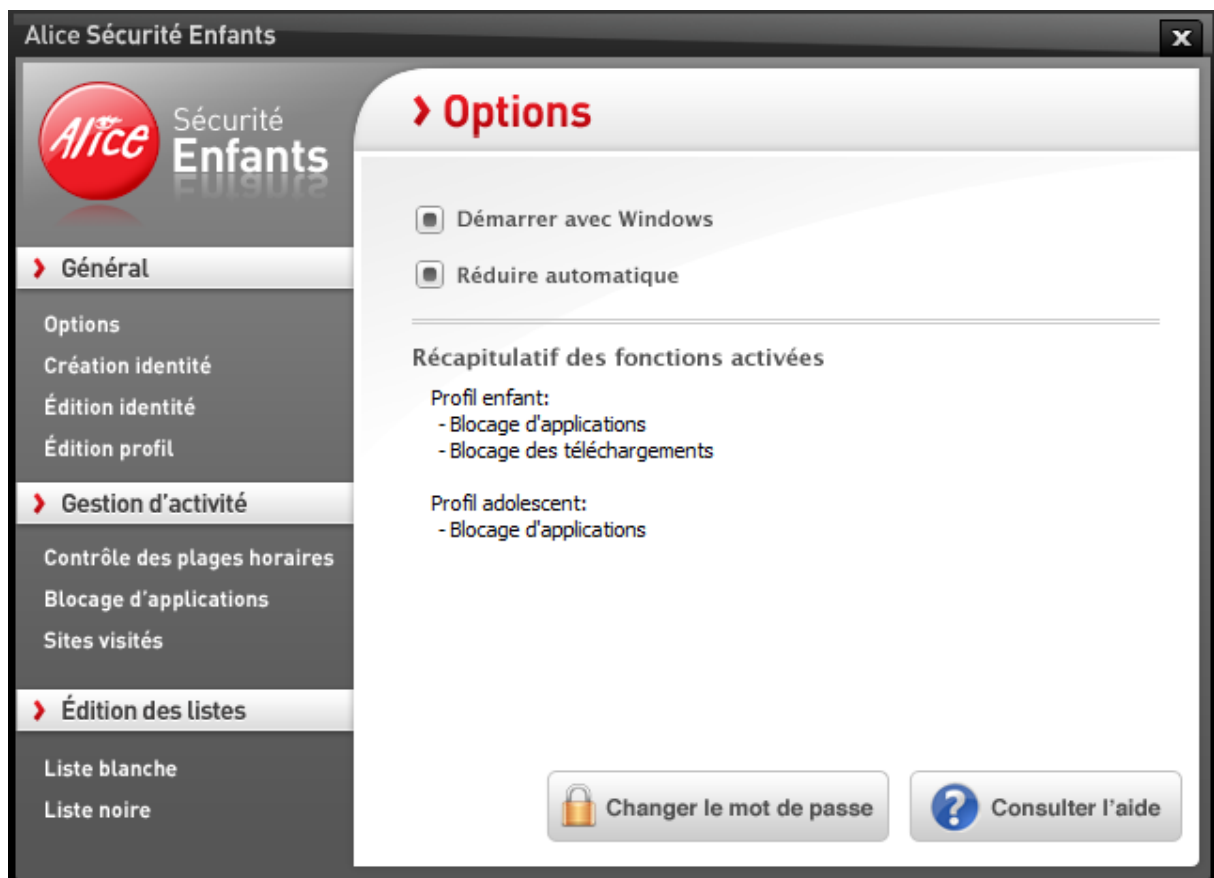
Alice Sécurité Enfants

Alice Sécurité Enfants

› Général

Options
Création identité
Édition identité
Édition profil

› Gestion d'activité

Contrôle des plages horaires
Blocage d'applications
Sites visités

› Édition des listes

Liste blanche
Liste noire

› Options

Démarrer avec Windows

Réduire automatique

Récapitulatif des fonctions activées

Profil enfant:
- Blocage d'applications
- Blocage des téléchargements

Profil adolescent:
- Blocage d'applications

Changer le mot de passe

Consulter l'aide